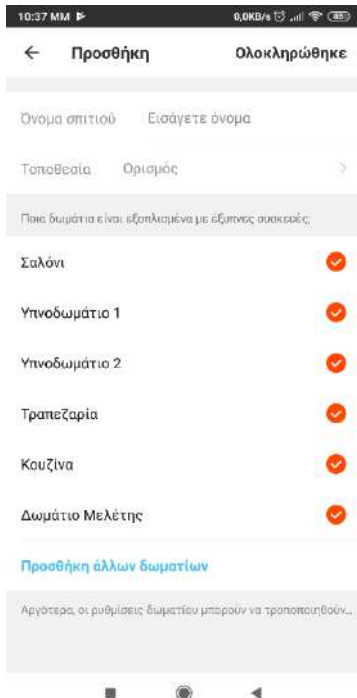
10:37 MM
0,0KB/s

← Προσθήκη Ολοκληρώθηκε

Όνομα σπιτιού Εισάγετε όνομα

Τοποθεσία Ορισμός >

Ποια δωμάτια είναι εξοπλισμένα με έξυπνες συσκευές;

Σαλόνι

Υπνοδωμάτιο 1

Υπνοδωμάτιο 2

Τραπεζαρία

Κουζίνα

Δωμάτιο Μελέτης

Προσθήκη άλλων δωματίων

Αργότερα, οι ρυθμίσεις δωματίου μπορούν να τροποποιηθούν...